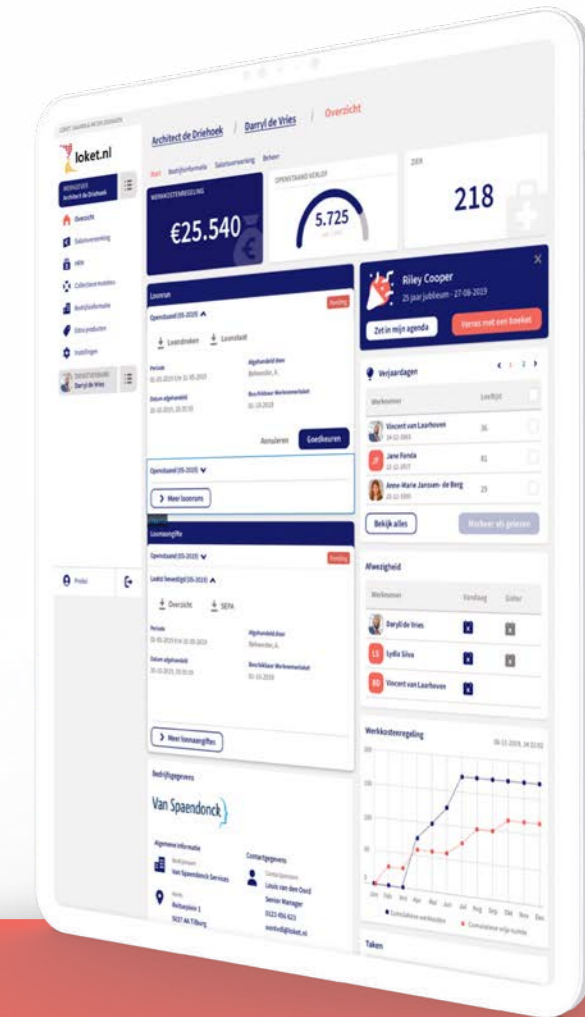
loket.nl

Overzicht
Salarisverwerking
HRM
Collectieve mutaties
Bedrijfsinformatie
Extra producten
Instellingen

Darryl de Vries

Profiel

Architect de Driehoek / Darryl de Vries / Overzicht

WERKKOSTENREGELING
€25.540

OPENSTAAND VERLOF
5.725

218

Loonrun
Pending
Openstaand (05-2019)
Loonstroken
Loonstaat
Annuleren
Goedkeuren
Openstaand (05-2019)
Meer loonruns

Loonaangifte
Pending
Overzicht
SEPA
Meer loonaangiftes

Bedrijfsgegevens
Van Spaendonck
Algemene informatie
Contactgegevens
Van Spaendonck Services
Louis van den Oord
Senior Manager

Riley Cooper
25 jaar jubileum - 27-08-2019
Zet in mijn agenda
Verras met een boeket

Verjaardagen
Werknemer
Leeftijd
Vincent van Laarhoven
36
Jane Fonda
81
Anne-Marie Janssen- de Berg
29
Bekijk alles
Verberg als gelezen

Afwezigheid
Werknemer
Vandaag
Gister
Darryl de Vries
Lydia Silva
Vincent van Laarhoven

Werkkostenregeling
Jan Feb Mrt Apr Mei Jun Jul Aug Sep Okt Nov Dec

Taken